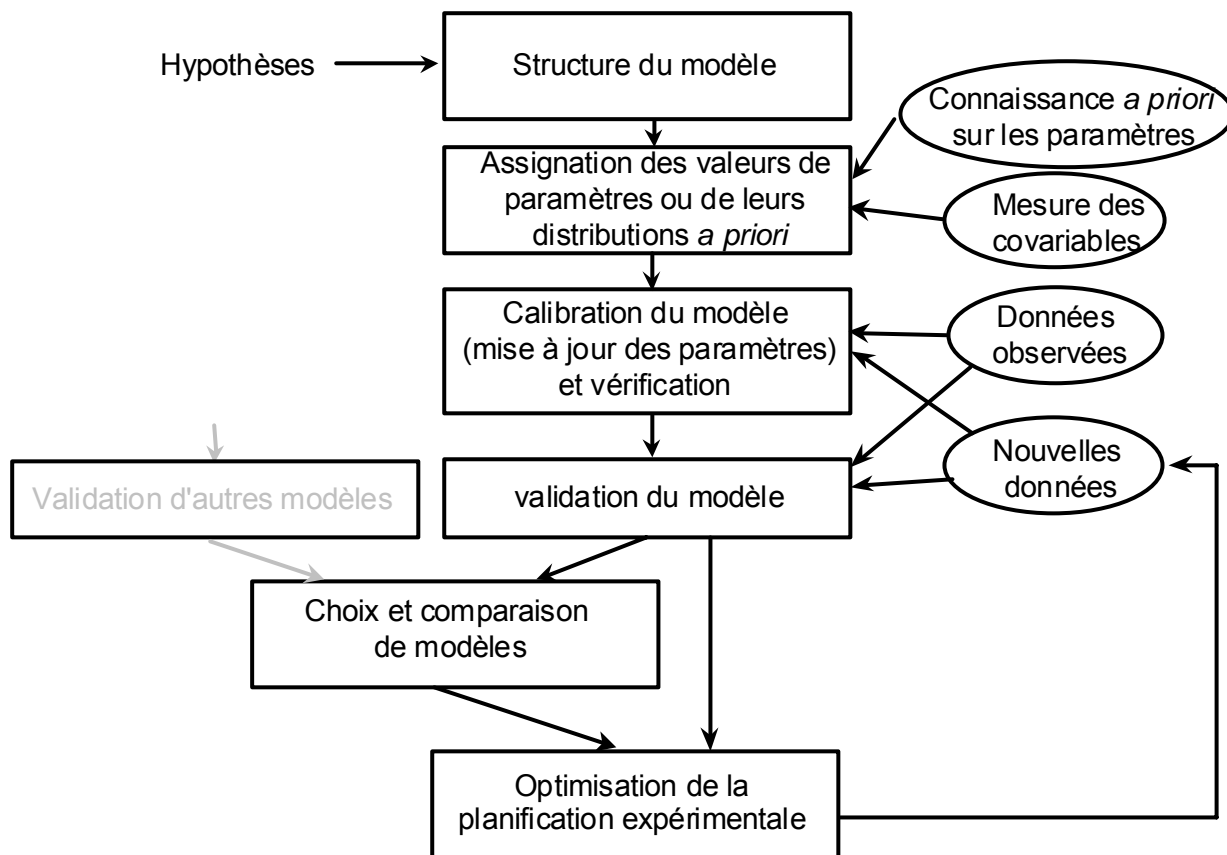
Hypothèses

Structure du modèle

Connaissance *a priori* sur les paramètres

Assignation des valeurs de paramètres ou de leurs distributions *a priori*

Mesure des covariables

Calibration du modèle (mise à jour des paramètres) et vérification

Données observées

Nouvelles données

Validation d'autres modèles

validation du modèle

Choix et comparaison de modèles

Optimisation de la planification expérimentale